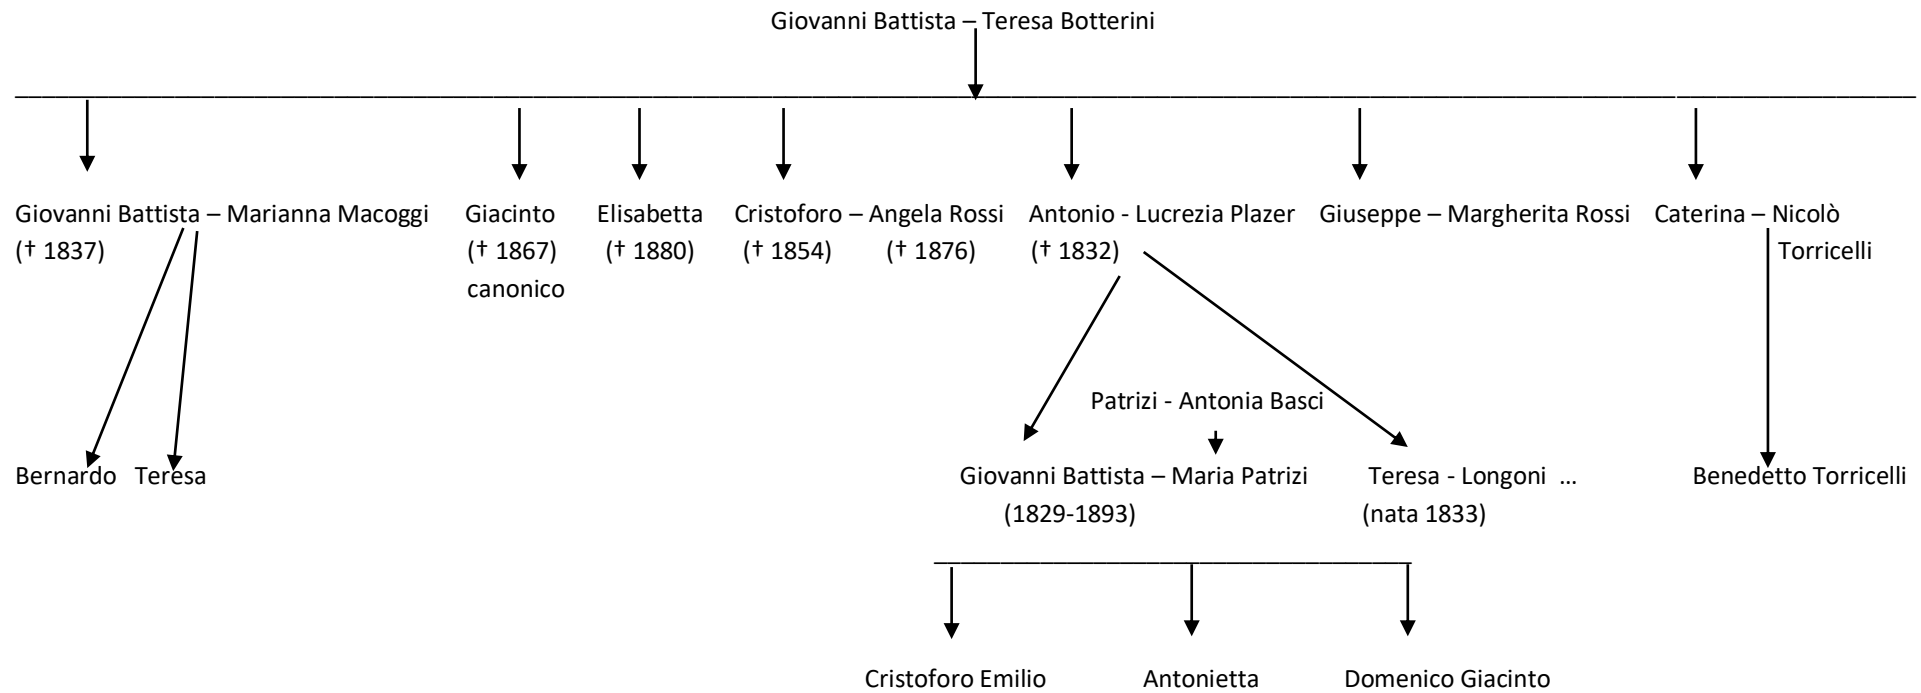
Giovanni Battista – Teresa Botterini

Giovanni Battista – Marianna Macoggi
(† 1837)

Giacinto
(† 1867)
canonico

Elisabetta
(† 1880)

Cristoforo – Angela Rossi
(† 1854) († 1876)

Antonio - Lucrezia Plazer
(† 1832)

Giuseppe – Margherita Rossi

Caterina – Nicolò Torricelli

Bernardo Teresa

Patrizi - Antonia Basci

Giovanni Battista – Maria Patrizi
(1829-1893)

Teresa - Longoni …
(nata 1833)

Benedetto Torricelli

Cristoforo Emilio

Antonietta

Domenico Giacinto